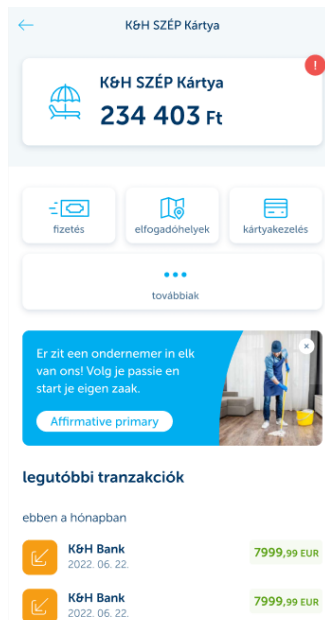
K&H SZÉP Kártya

K&H SZÉP Kártya
234 403 Ft

!

fizetés

elfogadóhelyek

kártyakezelés

továbbiak

Er zit een ondernemer in elk van ons! Volg je passie en start je eigen zaak.

Affirmative primary

legutóbbi tranzakciók

ebben a hónapban

K&H Bank
2022. 06. 22.
7999,99 EUR

K&H Bank
2022. 06. 22.
7999,99 EUR